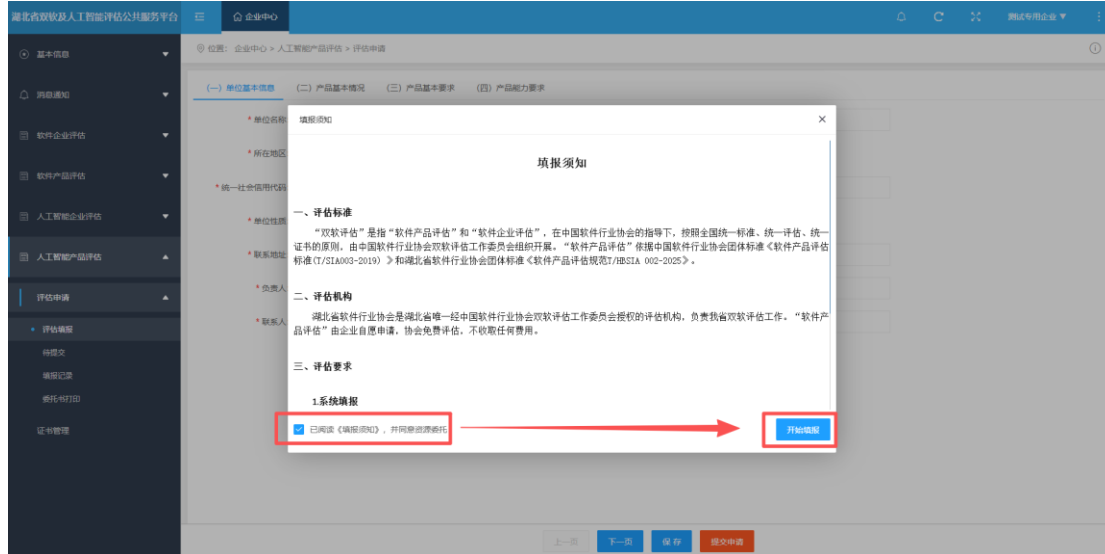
湖北省双软及人工智能评估公共服务平台

企业中心

测试专用企业

基本信息

消息通知

软件企业评估

软件产品评估

人工智能企业评估

人工智能产品评估

评估申请

评估填报

待提交

填报记录

委托书打印

证书管理

位置：企业中心 > 人工智能产品评估 > 评估申请

(一) 单位基本信息　(二) 产品基本情况　(三) 产品基本要求　(四) 产品能力要求

* 单位名称

* 所在地区

* 统一社会信用代码

* 单位性质

* 联系地址

* 负责人

* 联系人

填报须知

填报须知

一、评估标准

“双软评估”是指“软件产品评估”和“软件企业评估”，在中国软件行业协会的指导下，按照全国统一标准、统一评估、统一证书的原则，由中国软件行业协会双软评估工作委员会组织开展。“软件产品评估”依据中国软件行业协会团体标准《软件产品评估标准(T/SIA003-2019)》和湖北省软件行业协会团体标准《软件产品评估规范T/HBSIA 002-2025》。

二、评估机构

湖北省软件行业协会是湖北省唯一经中国软件行业协会双软评估工作委员会授权的评估机构，负责我省双软评估工作。“软件产品评估”由企业自愿申请，协会免费评估，不收取任何费用。

三、评估要求

1.系统填报

已阅读《填报须知》，并同意资源委托

开始填报

上一步　下一步　保存　提交申请